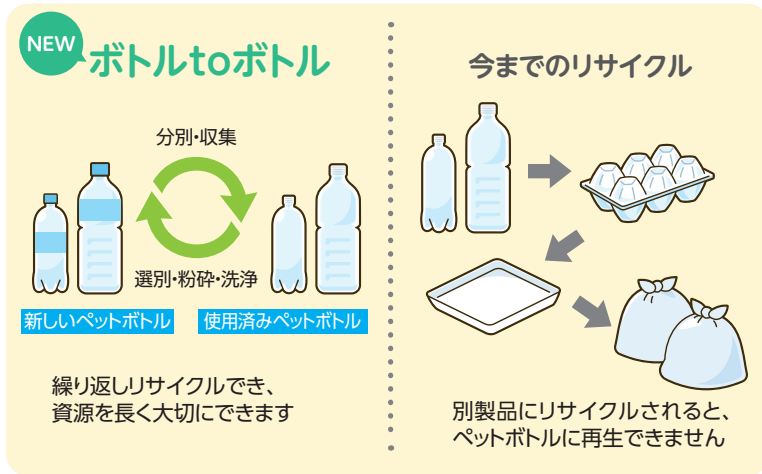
NEW ボトルtoボトル

分別・収集

選別・粉砕・洗浄

新しいペットボトル

使用済みペットボトル

繰り返しリサイクルでき、資源を長く大切にできます

今までのリサイクル

別製品にリサイクルされると、ペットボトルに再生できません